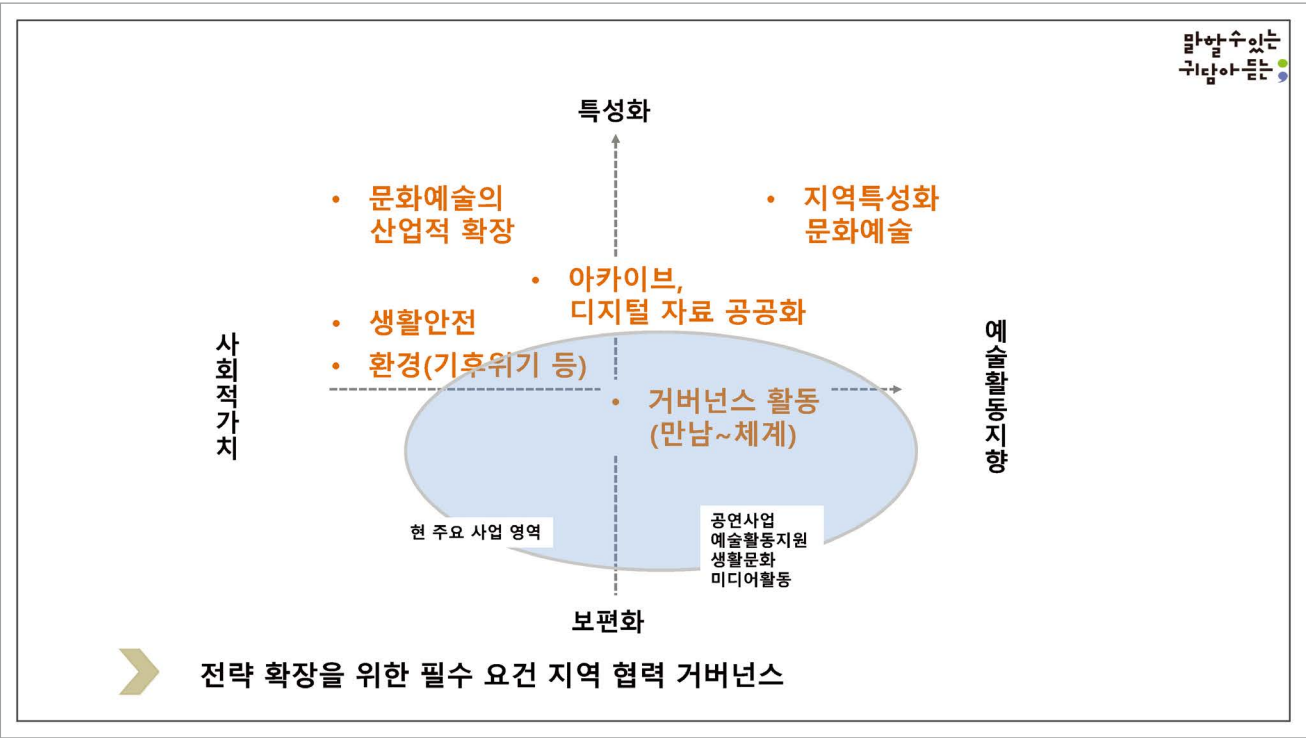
말할수있는
귀담아듣는

특성화

• 문화예술의 산업적 확장

• 지역특성화 문화예술

• 아카이브, 디지털 자료 공공화

• 생활안전

• 환경(기후위기 등)

사회적가치

예술활동지향

• 거버넌스 활동 (만남~체계)

현 주요 사업 영역

공연사업
예술활동지원
생활문화
미디어활동

보편화

전략 확장을 위한 필수 요건 지역 협력 거버넌스